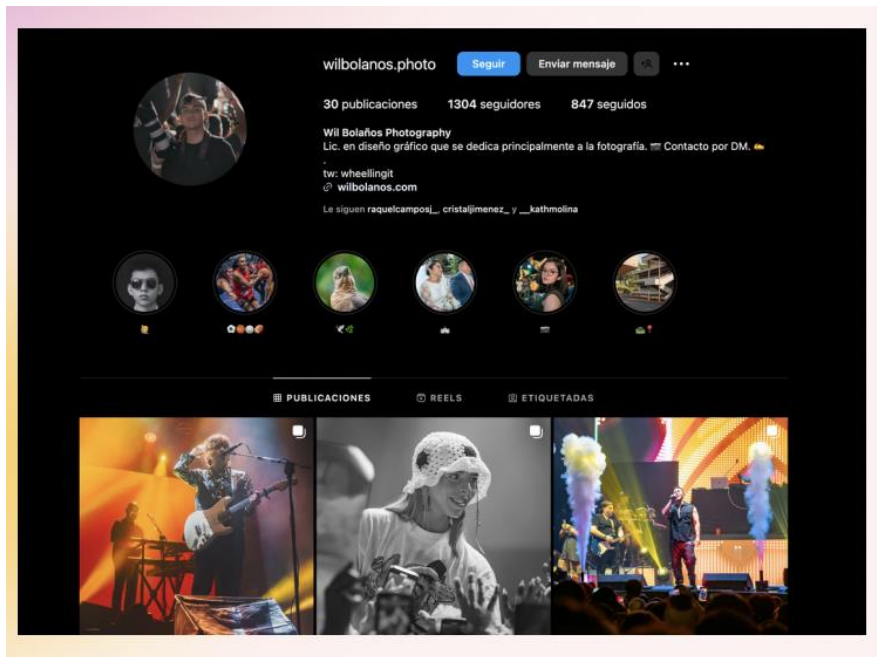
wilbolanos.photo Seguir Enviar mensaje

30 publicaciones 1304 seguidores 847 seguidos

Wil Bolaños Photography
Lic. en diseño gráfico que se dedica principalmente a la fotografía. 📷 Contacto por DM.
.
tw: wheellingit
wilbolanos.com

Le siguen raquelcamposj_, cristaljimenez_ y __kathmolina

PUBLICACIONES REELS ETIQUETADAS